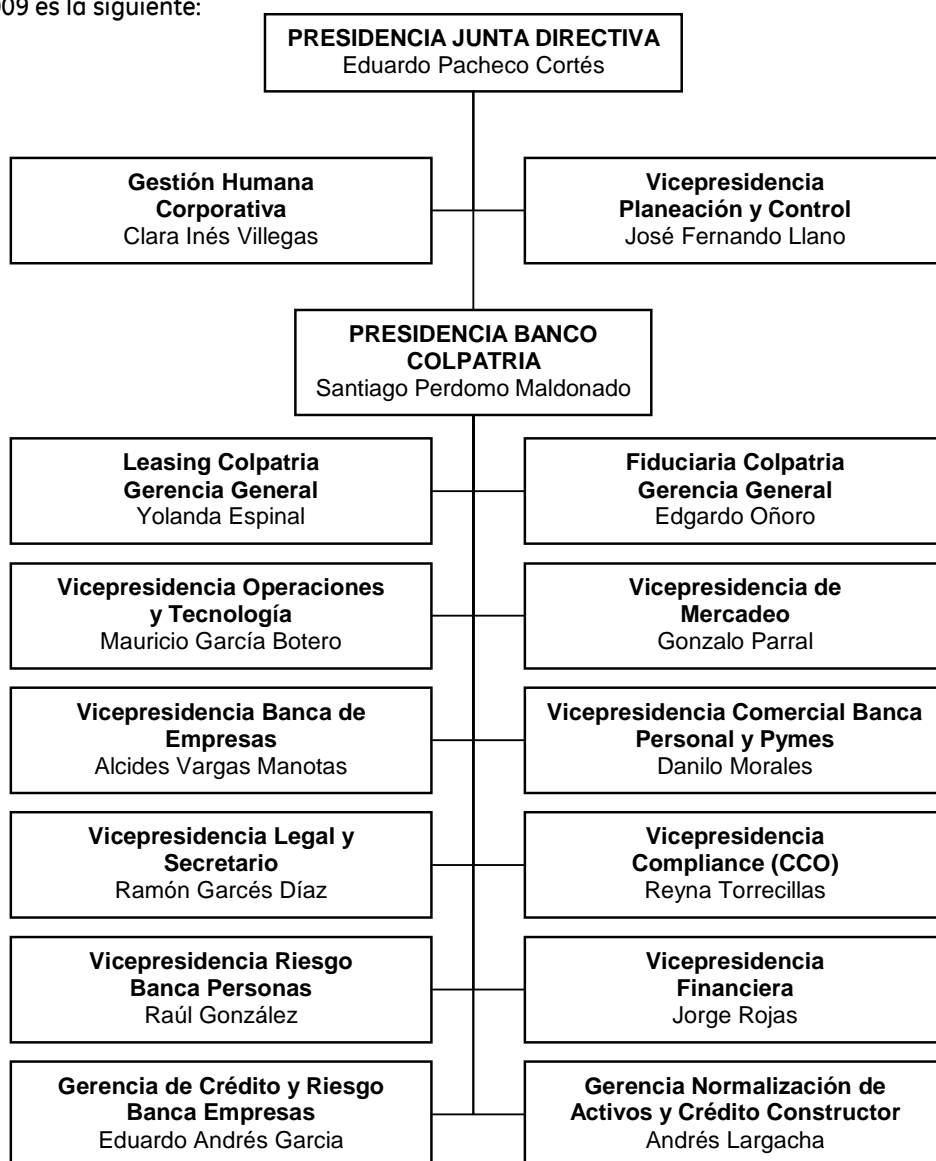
09 es la siguiente:

PRESIDENCIA JUNTA DIRECTIVA
Eduardo Pacheco Cortés

Gestión Humana Corporativa
Clara Inés Villegas

Vicepresidencia Planeación y Control
José Fernando Llano

PRESIDENCIA BANCO COLPATRIA
Santiago Perdomo Maldonado

Leasing Colpatria Gerencia General
Yolanda Espinal

Fiduciaria Colpatria Gerencia General
Edgardo Oñoro

Vicepresidencia Operaciones y Tecnología
Mauricio García Botero

Vicepresidencia de Mercadeo
Gonzalo Parral

Vicepresidencia Banca de Empresas
Alcides Vargas Manotas

Vicepresidencia Comercial Banca Personal y Pymes
Danilo Morales

Vicepresidencia Legal y Secretario
Ramón Garcés Díaz

Vicepresidencia Compliance (CCO)
Reyna Torrecillas

Vicepresidencia Riesgo Banca Personas
Raúl González

Vicepresidencia Financiera
Jorge Rojas

Gerencia de Crédito y Riesgo Banca Empresas
Eduardo Andrés Garcia

Gerencia Normalización de Activos y Crédito Constructor
Andrés Largacha